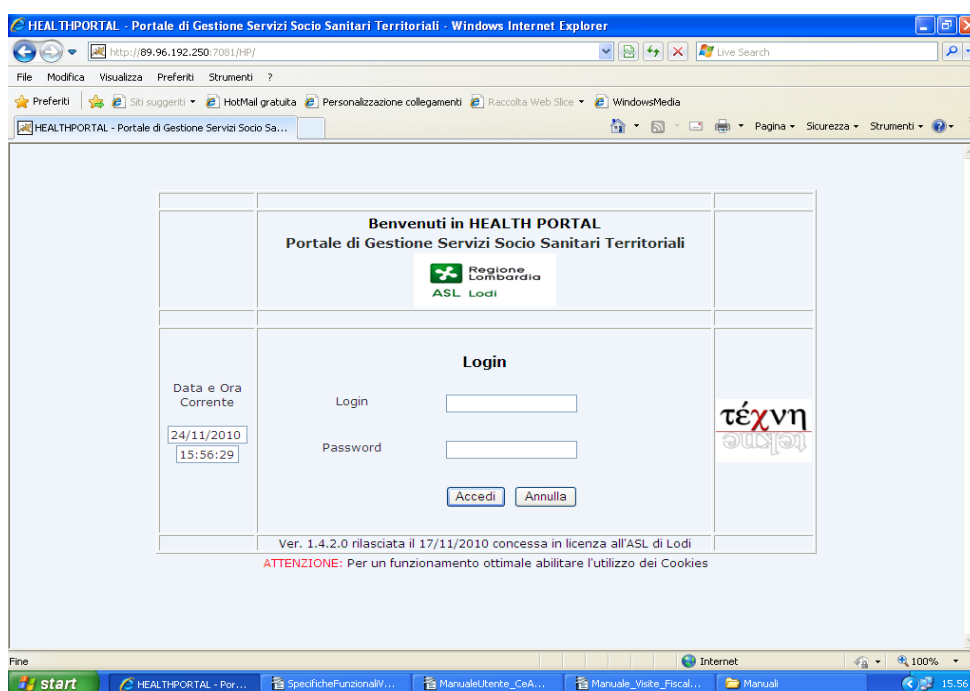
HEALTHPORTAL - Portale di Gestione Servizi Socio Sanitari Territoriali - Windows Internet Explorer

http://89.96.192.250:7081/HP/

Live Search

File Modifica Visualizza Preferiti Strumenti ?

Preferiti | Siti suggeriti ▾ HotMail gratuita Personalizzazione collegamenti Raccolta Web Slice ▾ WindowsMedia

HEALTHPORTAL - Portale di Gestione Servizi Socio Sa...

Pagina ▾ Sicurezza ▾ Strumenti ▾

Benvenuti in HEALTH PORTAL
Portale di Gestione Servizi Socio Sanitari Territoriali

Regione Lombardia
ASL Lodi

Login

Data e Ora Corrente

24/11/2010
15:56:29

Login

Password

Accedi Annulla

τέχνη

Ver. 1.4.2.0 rilasciata il 17/11/2010 concessa in licenza all'ASL di Lodi

ATTENZIONE: Per un funzionamento ottimale abilitare l'utilizzo dei Cookies

Fine

Internet

100%

start

HEALTHPORTAL - Por...

SpecificheFunzionaliV...

ManualeUtente_CeA...

Manuale_Visite_Fiscal...

Manuali

15.56